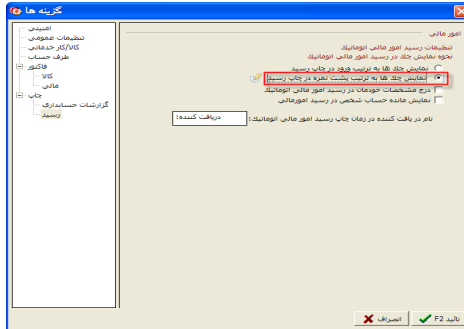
گزینه ها

امنیتی
تنظیمات عمومی
کالا/کار خدماتی
طرف حساب
فاکتور
کالا
مالی
چاپ
گزارشات حسابداری
رسید

امور مالی
تنظیمات رسید امور مالی اتوماتیک
نحوه نمایش چک در رسید امور مالی اتوماتیک
نمایش چک ها به ترتیب ورود در چاپ رسید
نمایش چک ها به ترتیب پشت نمره در چاپ رسید
درج مشخصات خودمان در رسید امور مالی اتوماتیک
نمایش مانده حساب شخص در رسید امورمالی

نام دریافت کننده در زمان چاپ رسید امور مالی اتوماتیک:
دریافت کننده:

تائید F2
انصراف